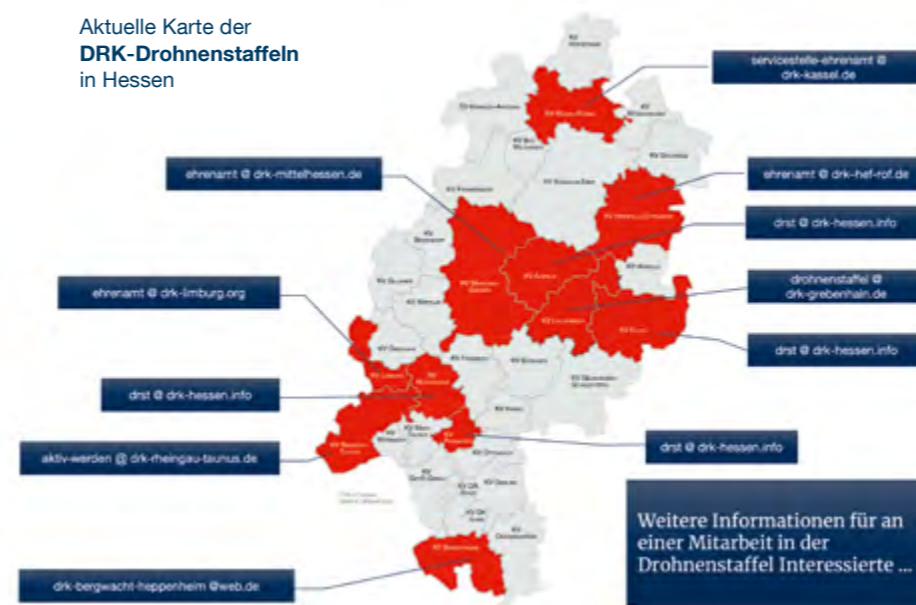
Aktuelle Karte der
**DRK-Drohnenstaffeln**
in Hessen

servicestelle-ehrenamt @ drk-kassel.de

ehrenamt @ drk-mittelhessen.de

ehrenamt @ drk-hef-rof.de

drst @ drk-hessen.info

drohnenstaffel @ drk-grebenhain.de

ehrenamt @ drk-limburg.org

drst @ drk-hessen.info

drst @ drk-hessen.info

aktiv-werden @ drk-rheingau-taunus.de

drst @ drk-hessen.info

drk-bergwacht-heppenheim @web.de

Weitere Informationen für an einer Mitarbeit in der Drohnenstaffel Interessierte ...